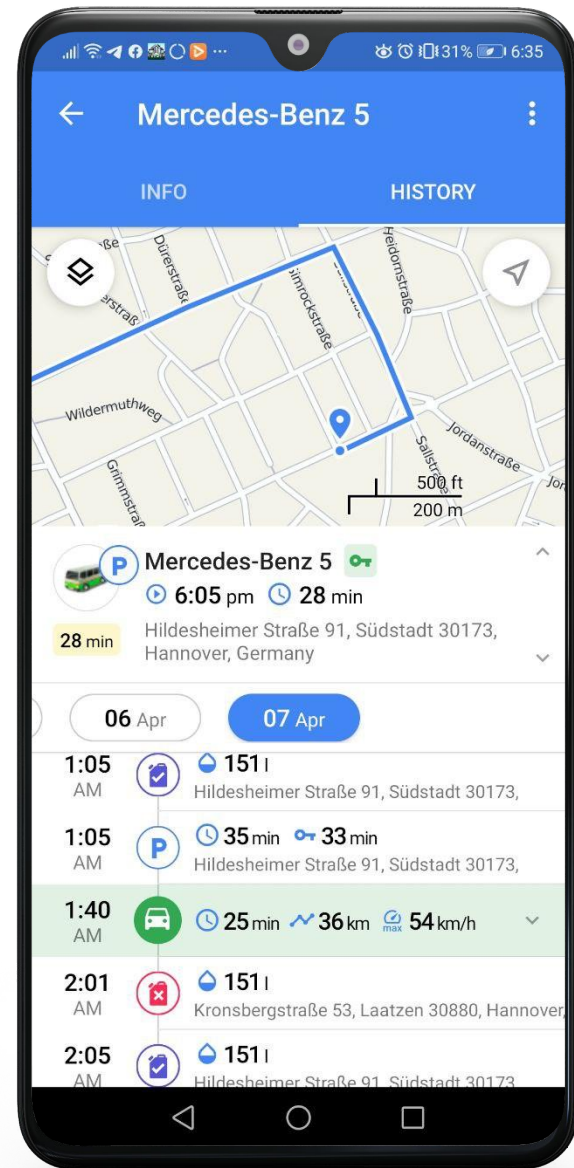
31% 6:35

Mercedes-Benz 5

INFO HISTORY

Dürerstraße
Heidornstraße
Simrockstraße
Wildermuthweg
Grimmstraße
Jordanstraße
Sallstraße
Jor
500 ft
200 m

Mercedes-Benz 5
6:05 pm 28 min
28 min
Hildesheimer Straße 91, Südstadt 30173, Hannover, Germany

06 Apr 07 Apr

1:05 AM 151 l
Hildesheimer Straße 91, Südstadt 30173,

1:05 AM 35 min 33 min
Hildesheimer Straße 91, Südstadt 30173,

1:40 AM 25 min 36 km max 54 km/h

2:01 AM 151 l
Kronsbergstraße 53, Laatzen 30880, Hannover,

2:05 AM 151 l
Hildesheimer Straße 91, Südstadt 30173